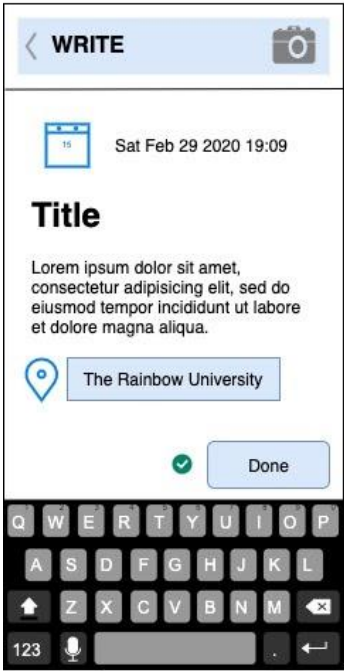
WRITE

15

Sat Feb 29 2020 19:09

Title

Lorem ipsum dolor sit amet, consectetur adipisicing elit, sed do eiusmod tempor incididunt ut labore et dolore magna aliqua.

The Rainbow University

Done

Q W E R T Y U I O P

A S D F G H J K L

Z X C V B N M

123 .